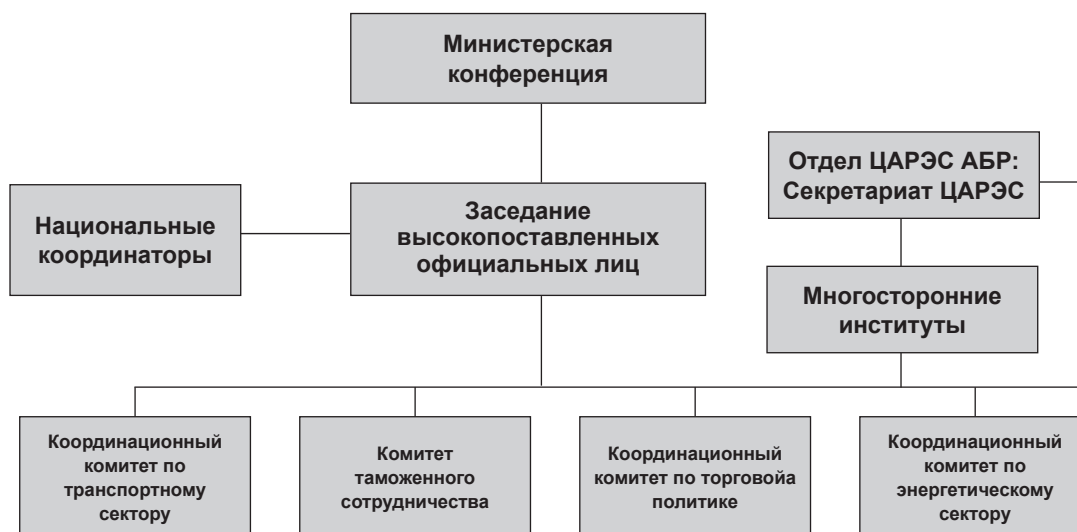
Министерская конференция

Отдел ЦАРЭС АБР: Секретариат ЦАРЭС

Национальные координаторы

Заседание высокопоставленных официальных лиц

Многосторонние институты

Координационный комитет по транспортному сектору

Комитет таможенного сотрудничества

Координационный комитет по торговойа политике

Координационный комитет по энергетическому сектору